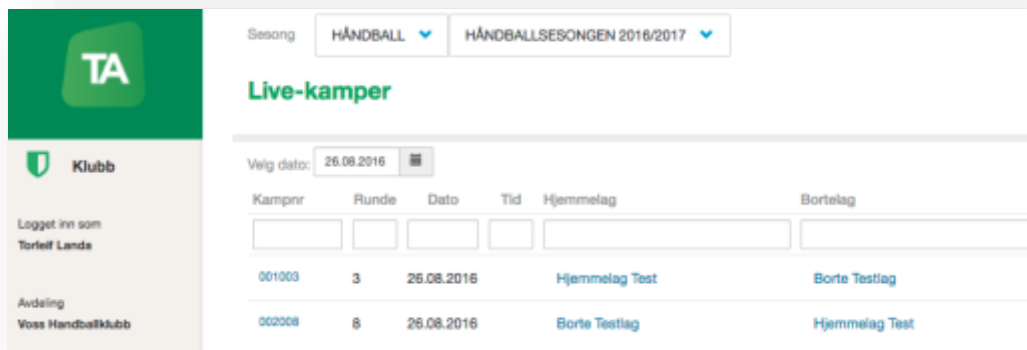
TA

Klubb

Logget inn som
Torleif Landa

Avdeling
Voss Handballklubb

Sesong HÅNDBALL HÅNDBALLSESONGEN 2016/2017

Live-kamper

Velg dato: 26.08.2016

| Kampnr | Runde | Dato | Tid | Hjemmelag | Bortelag |
|---|---|---|---|---|---|
| | | | | | |
| 001003 | 3 | 26.08.2016 | | Hjemmelag Test | Borte Testlag |
| 002008 | 8 | 26.08.2016 | | Borte Testlag | Hjemmelag Test |